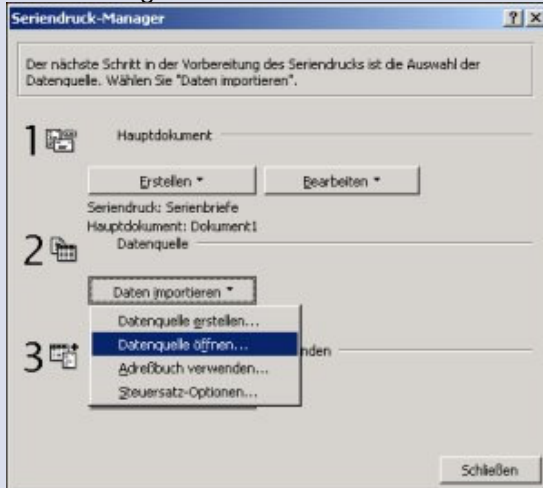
Seriendruck-Manager

?
×

Der nächste Schritt in der Vorbereitung des Seriendrucks ist die Auswahl der Datenquelle. Wählen Sie "Daten importieren".

1
Hauptdokument

Erstellen ▾
Bearbeiten ▾

Seriendruck: Serienbriefe
Hauptdokument: Dokument1

2
Datenquelle

Daten importieren ▾

Datenquelle erstellen...
Datenquelle öffnen...
Adreßbuch verwenden...
Steuersatz-Optionen...

3
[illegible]nden

Schließen